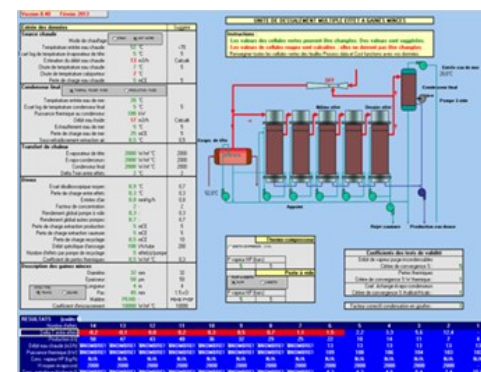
UNITE DE DESSALEMENT MULTIPLE EFFET A GAINES MINCES

Instructions

Saisie des données

Source chaude

Condenseur final

Transfert de chaleur

Divers

Description des gaines minces

Appoint

Rejet saumure

Production eau douce

Sortie eau de mer

Condenseur final

Pompe à vide

Coefficients des tests de validité

RESULTATS